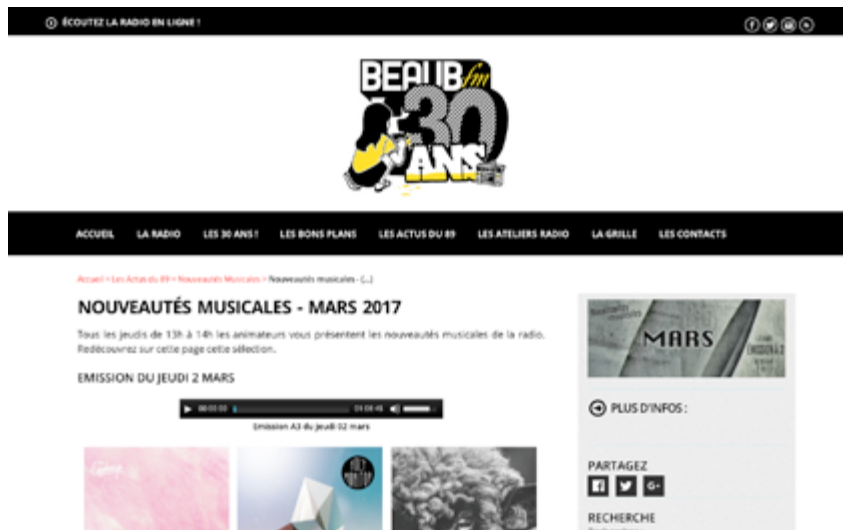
ÉCOUTEZ LA RADIO EN LIGNE !

BEAUB fm 30 ANS

ACCUEIL LA RADIO LES 30 ANS ! LES BONS PLANS LES ACTUS DU 89 LES ATELIERS RADIO LA GRILLE LES CONTACTS

Accueil > Les Actus du 89 > Nouveautés Musicales > Nouveautés musicales - (...)

NOUVEAUTÉS MUSICALES - MARS 2017

Tous les jeudis de 13h à 14h les animateurs vous présentent les nouveautés musicales de la radio. Redécouvrez sur cette page cette sélection.

EMISSION DU JEUDI 2 MARS

00:00:00 01:08:45

Emission A3 du Jeudi 02 mars

MARS

PLUS D'INFOS :

PARTAGEZ

RECHERCHE